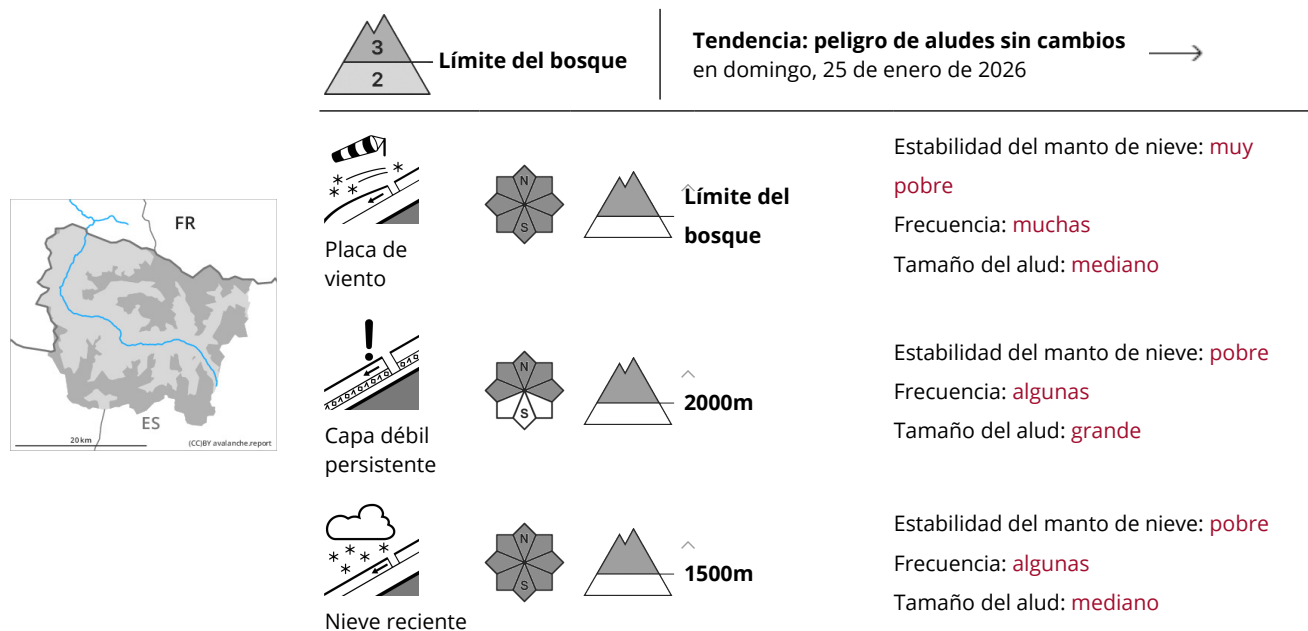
FR

ES

20 km

(CC)BY avalanche.report

3
2
Límite del bosque

Tendencia: peligro de aludes sin cambios
en domingo, 25 de enero de 2026

Placa de viento

N
S

Límite del bosque

Estabilidad del manto de nieve: muy pobre
Frecuencia: muchas
Tamaño del alud: mediano

Capa débil persistente

N
S

2000m

Estabilidad del manto de nieve: pobre
Frecuencia: algunas
Tamaño del alud: grande

Nieve reciente

N
S

1500m

Estabilidad del manto de nieve: pobre
Frecuencia: algunas
Tamaño del alud: mediano